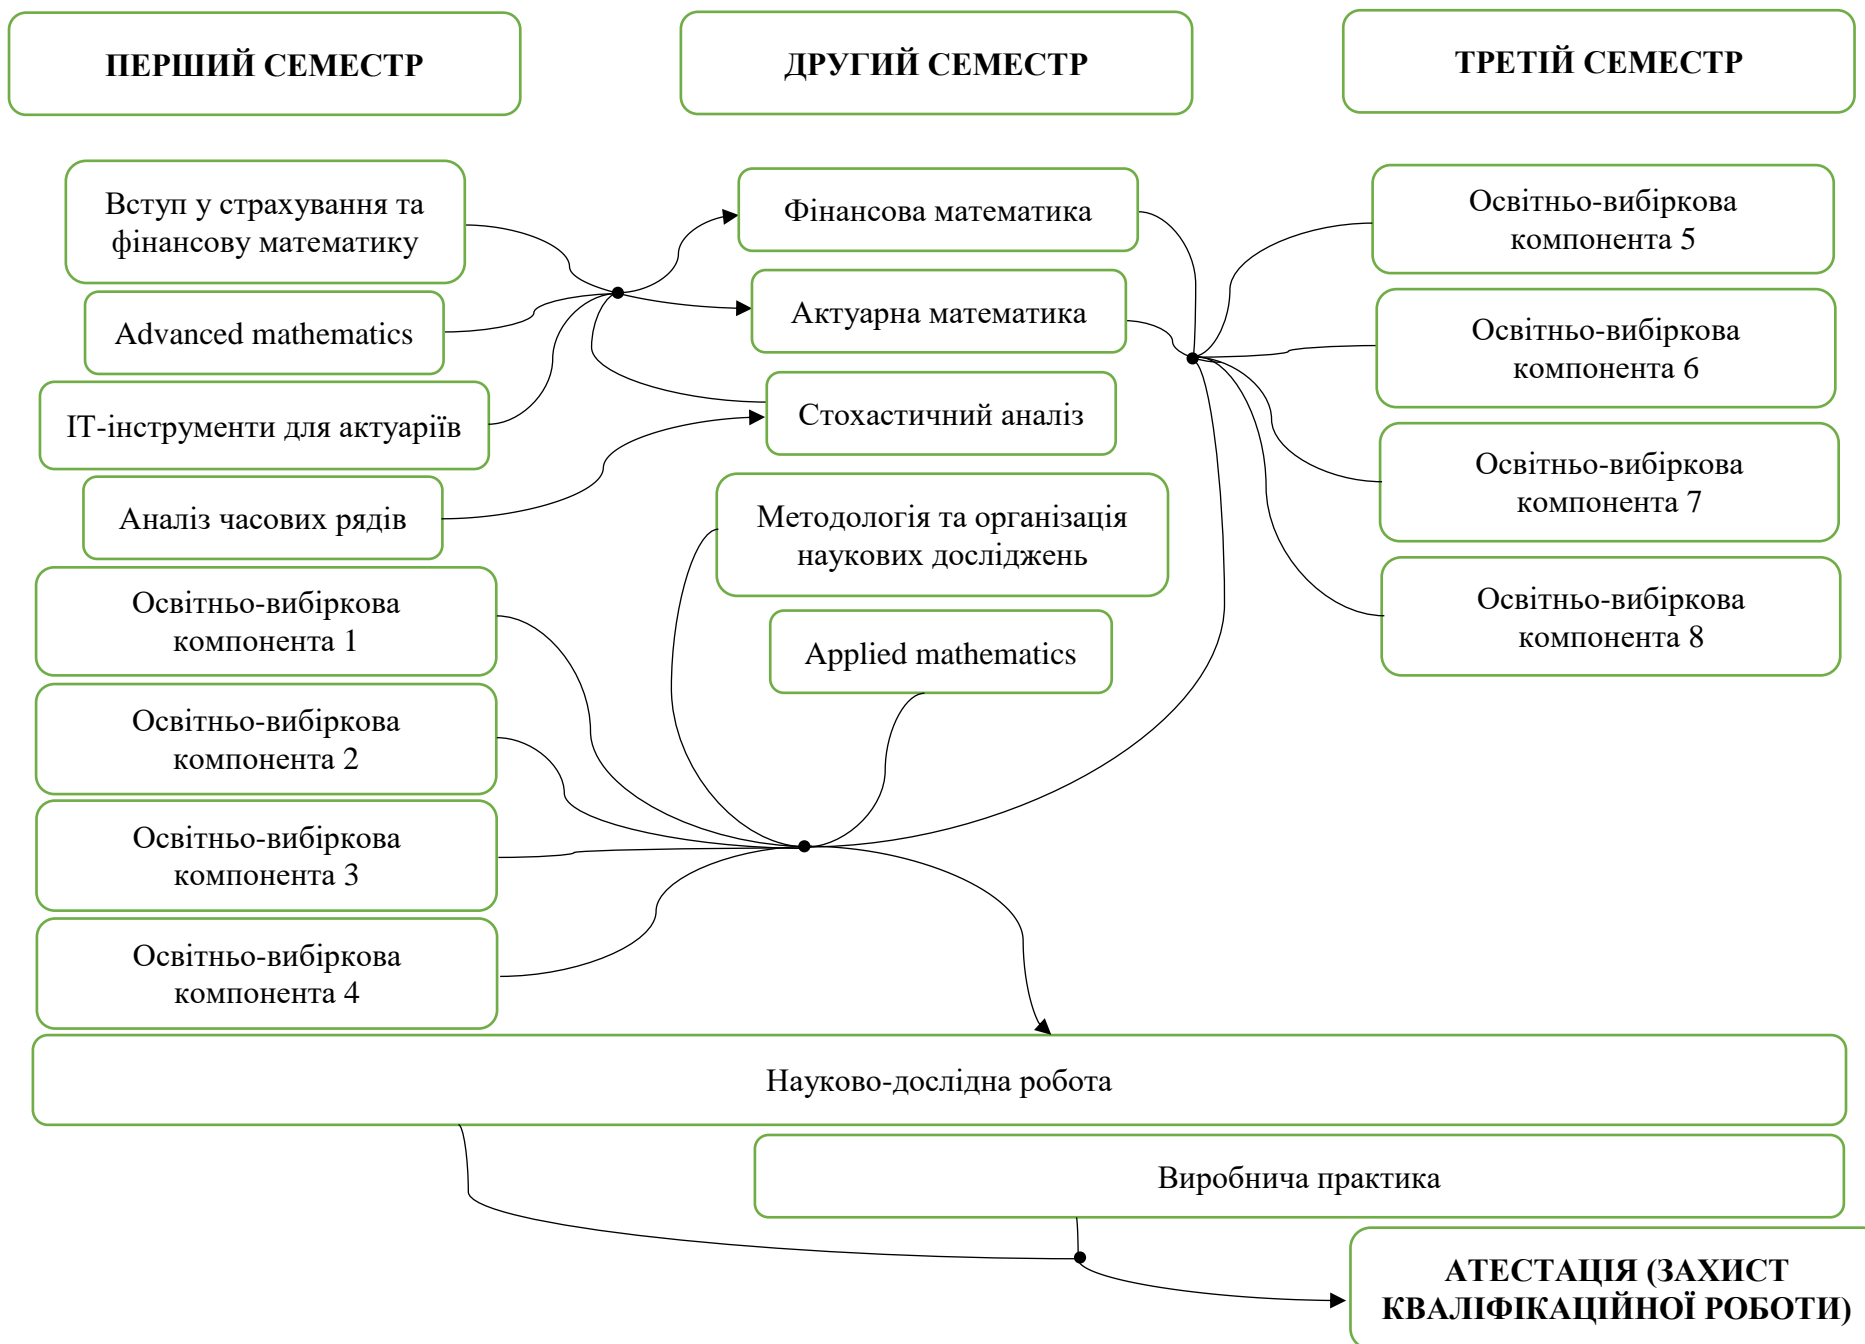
ПЕРШИЙ СЕМЕСТР

ДРУГИЙ СЕМЕСТР

ТРЕТІЙ СЕМЕСТР

Вступ у страхування та фінансову математику

Advanced mathematics

IT-інструменти для актуаріїв

Аналіз часових рядів

Освітньо-вибіркова компонента 1

Освітньо-вибіркова компонента 2

Освітньо-вибіркова компонента 3

Освітньо-вибіркова компонента 4

Фінансова математика

Актуарна математика

Стохастичний аналіз

Методологія та організація наукових досліджень

Applied mathematics

Освітньо-вибіркова компонента 5

Освітньо-вибіркова компонента 6

Освітньо-вибіркова компонента 7

Освітньо-вибіркова компонента 8

Науково-дослідна робота

Виробнича практика

АТЕСТАЦІЯ (ЗАХИСТ КВАЛІФІКАЦІЙНОЇ РОБОТИ)